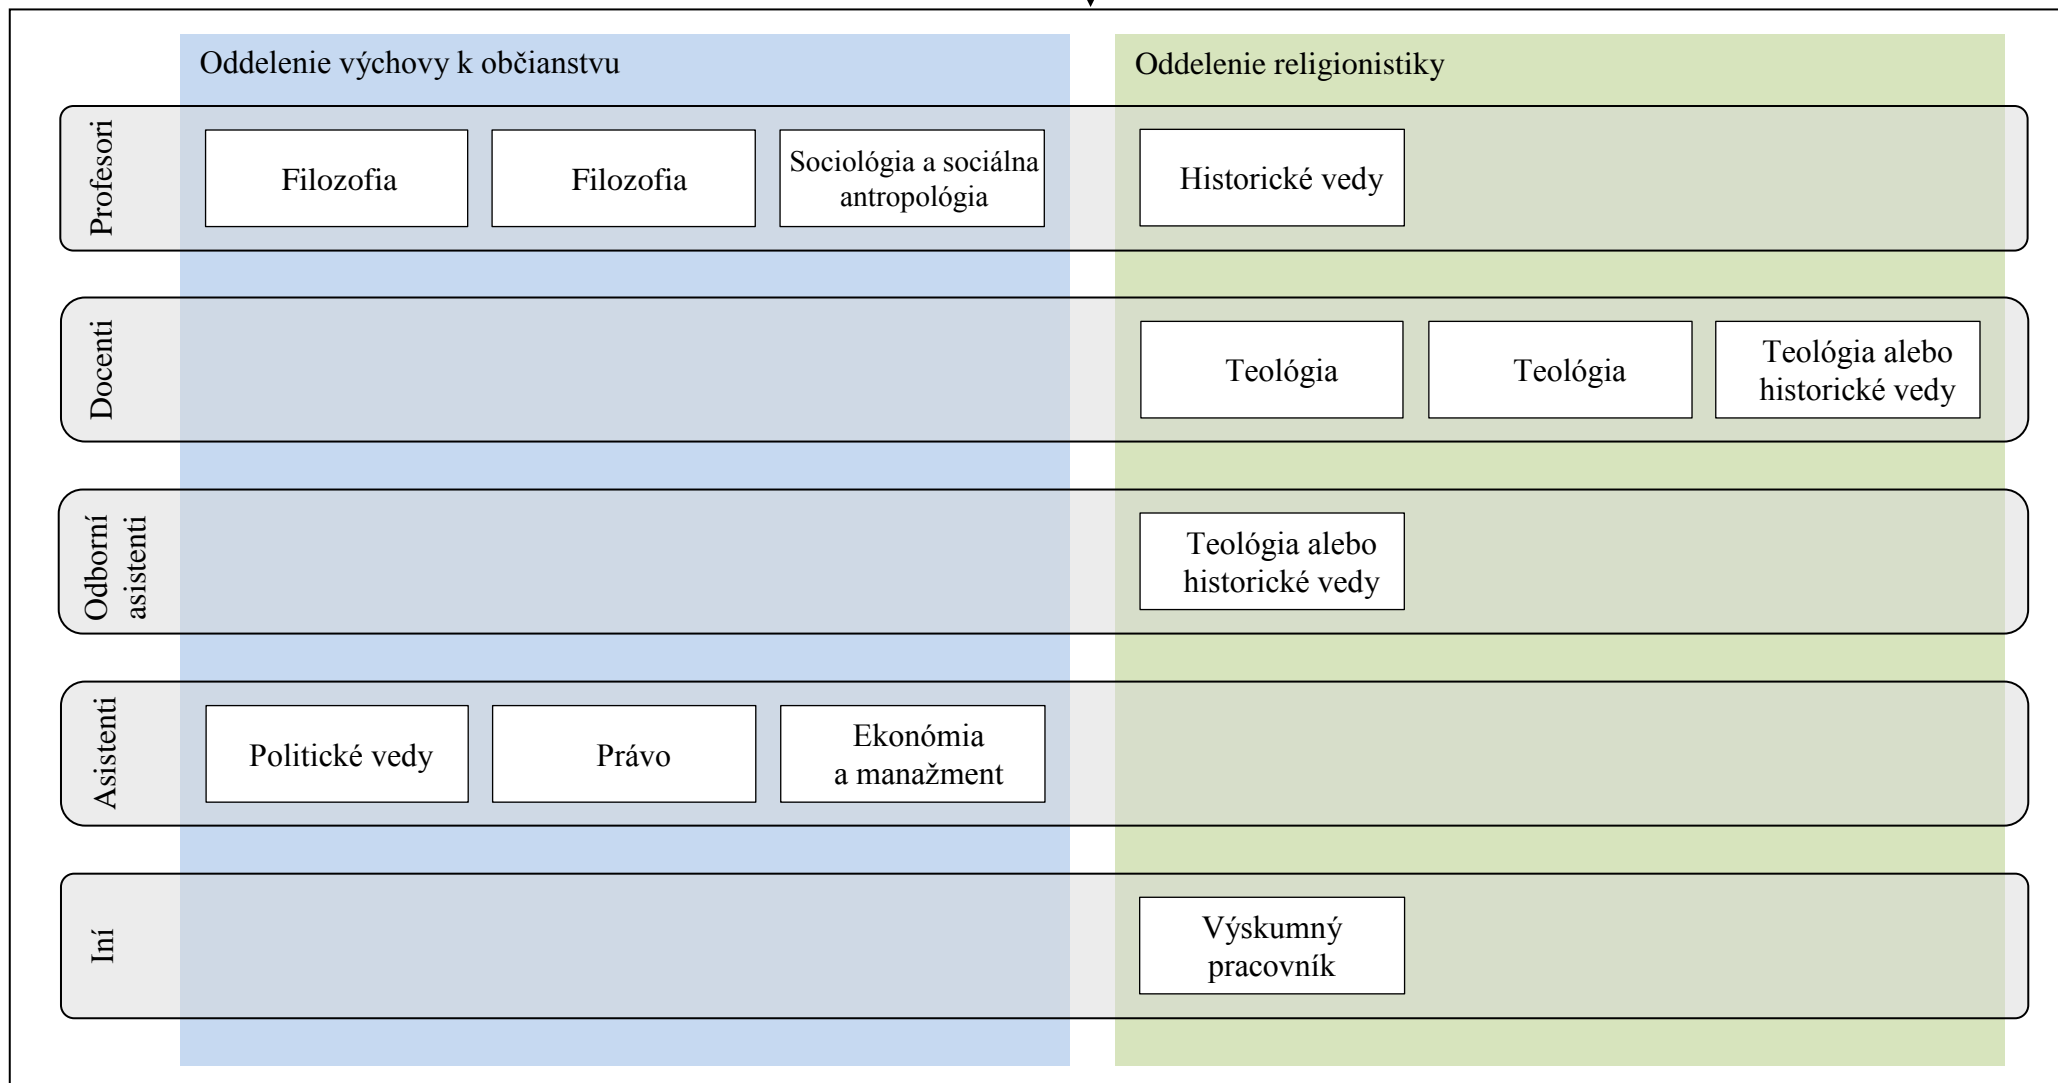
Oddelenie výchovy k občianstvu

Oddelenie religionistiky

Profesori

Filozofia

Filozofia

Sociológia a sociálna antropológia

Historické vedy

Docenti

Teológia

Teológia

Teológia alebo historické vedy

Odborní asistenti

Teológia alebo historické vedy

Asistenti

Politické vedy

Právo

Ekonómia a manažment

Iní

Výskumný pracovník